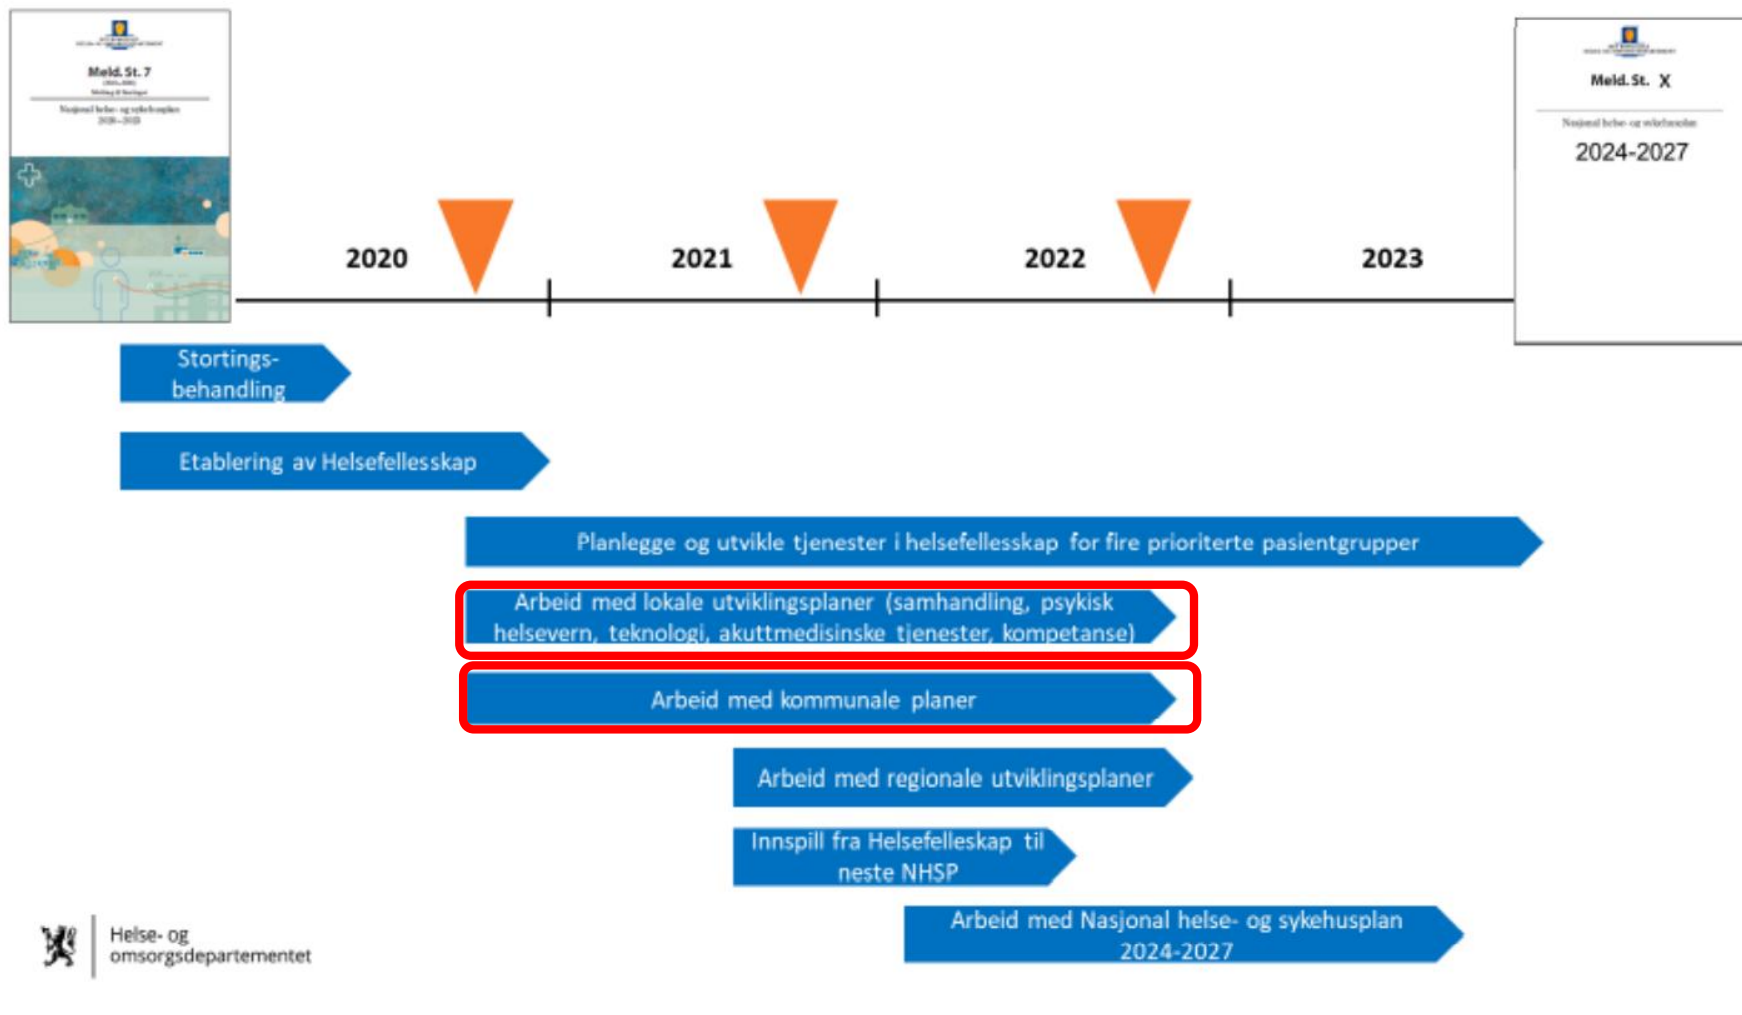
Meld. St. 7
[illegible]
Nasjonal helse- og sykehusplan
2020–2023

Meld. St. X
Nasjonal helse- og sykehusplan
2024-2027

2020

2021

2022

2023

Stortingsbehandling

Etablering av Helsefellesskap

Planlegge og utvikle tjenester i helsefellesskap for fire prioriterte pasientgrupper

Arbeid med lokale utviklingsplaner (samhandling, psykisk helsevern, teknologi, akuttmedisinske tjenester, kompetanse)

Arbeid med kommunale planer

Arbeid med regionale utviklingsplaner

Innspill fra Helsefelleskap til neste NHSP

Arbeid med Nasjonal helse- og sykehusplan 2024-2027

Helse- og omsorgsdepartementet